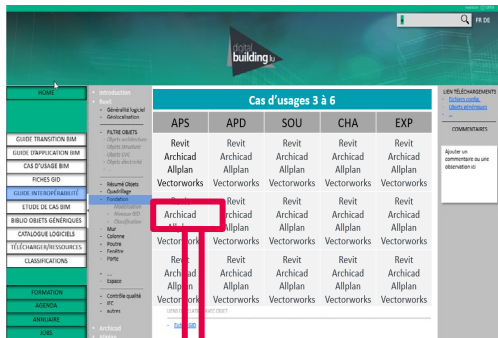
digital building.lu

FR DE

HOME

GUIDE TRANSITION BIM
GUIDE D'APPLICATION BIM
CAS D'USAGE BIM
FICHES GID
GUIDE INTEROPÉRABILITÉ
ÉTUDE DE CAS BIM
BIBLIO OBJETS GÉNÉRIQUES
CATALOGUE LOGICIELS
TÉLÉCHARGER/RESSOURCES
CLASSIFICATIONS

FORMATION
AGENDA
ANNUAIRE
JOBS

Introduction
Revit
Généralité logiciel
Géolocalisation

FILTRE OBJETS
Objets architecture
Objets structure
Objets CVC
Objets électricité

Résumé Objets
Quadrillage
Fondation
Modélisation
Mesure IFC
Classification
Mur
Colonne
Poutre
Fenêtre
Porte
...
Espace
Contrôle qualité
IFC
autres
Archicad

Cas d'usages 3 à 6

| APS | APD | SOU | CHA | EXP |
|---|---|---|---|---|
| Revit Archicad Allplan Vectorworks | Revit Archicad Allplan Vectorworks | Revit Archicad Allplan Vectorworks | Revit Archicad Allplan Vectorworks | Revit Archicad Allplan Vectorworks |
| Archicad Allplan Vectorworks | Revit Archicad Allplan Vectorworks | Revit Archicad Allplan Vectorworks | Revit Archicad Allplan Vectorworks | Revit Archicad Allplan Vectorworks |
| Revit Archicad Allplan Vectorworks | Revit Archicad Allplan Vectorworks | Revit Archicad Allplan Vectorworks | Revit Archicad Allplan Vectorworks | Revit Archicad Allplan Vectorworks |

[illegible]

Fiche GID

LIEN TÉLÉCHARGEMENTS
Fichiers config. Objets génériques

COMMENTAIRES

Ajouter un commentaire ou une observation ici